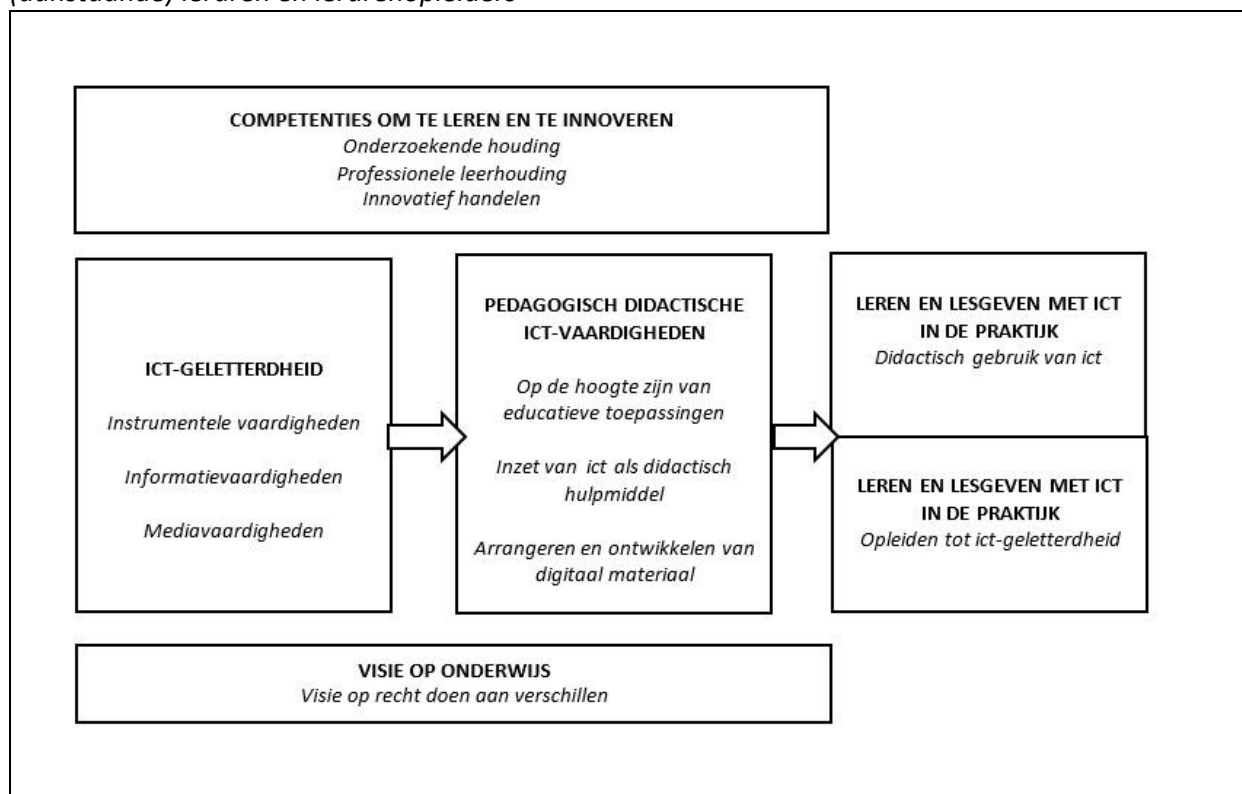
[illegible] leraren en lerarenopleiders

COMPETENTIES OM TE LEREN EN TE INNOVEREN
Onderzoekende houding
Professionele leerhouding
Innovatief handelen

ICT-GELETTERDHEID
Instrumentele vaardigheden
Informatievaardigheden
Mediavaardigheden

PEDAGOGISCH DIDACTISCHE ICT-VAARDIGHEDEN
Op de hoogte zijn van educatieve toepassingen
Inzet van ict als didactisch hulpmiddel
Arrangeren en ontwikkelen van digitaal materiaal

LEREN EN LESGEVEN MET ICT IN DE PRAKTIJK
Didactisch gebruik van ict

LEREN EN LESGEVEN MET ICT IN DE PRAKTIJK
Opleiden tot ict-geletterdheid

VISIE OP ONDERWIJS
Visie op recht doen aan verschillen